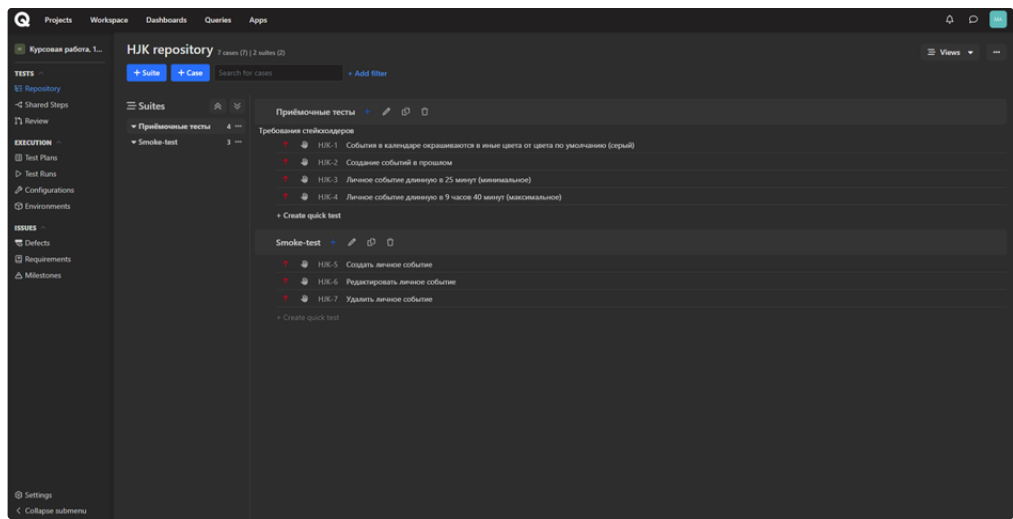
Projects Workspace Dashboards Queries Apps

Курсовая работа, 1...

TESTS
Repository
Shared Steps
Review

EXECUTION
Test Plans
Test Runs
Configurations
Environments

ISSUES
Defects
Requirements
Milestones

Settings
Collapse submenu

HJK repository 7 cases (7) | 2 suites (2)

+ Suite + Case Search for cases + Add filter

Views

Suites

Приёмочные тесты 4
Smoke-test 3

Приёмочные тесты

Требования стейкхолдеров

HJK-1 События в календаре окрашиваются в иные цвета от цвета по умолчанию (серый)
HJK-2 Создание событий в прошлом
HJK-3 Личное событие длинную в 25 минут (минимальное)
HJK-4 Личное событие длинную в 9 часов 40 минут (максимальное)

+ Create quick test

Smoke-test

HJK-5 Создать личное событие
HJK-6 Редактировать личное событие
HJK-7 Удалить личное событие

+ Create quick test